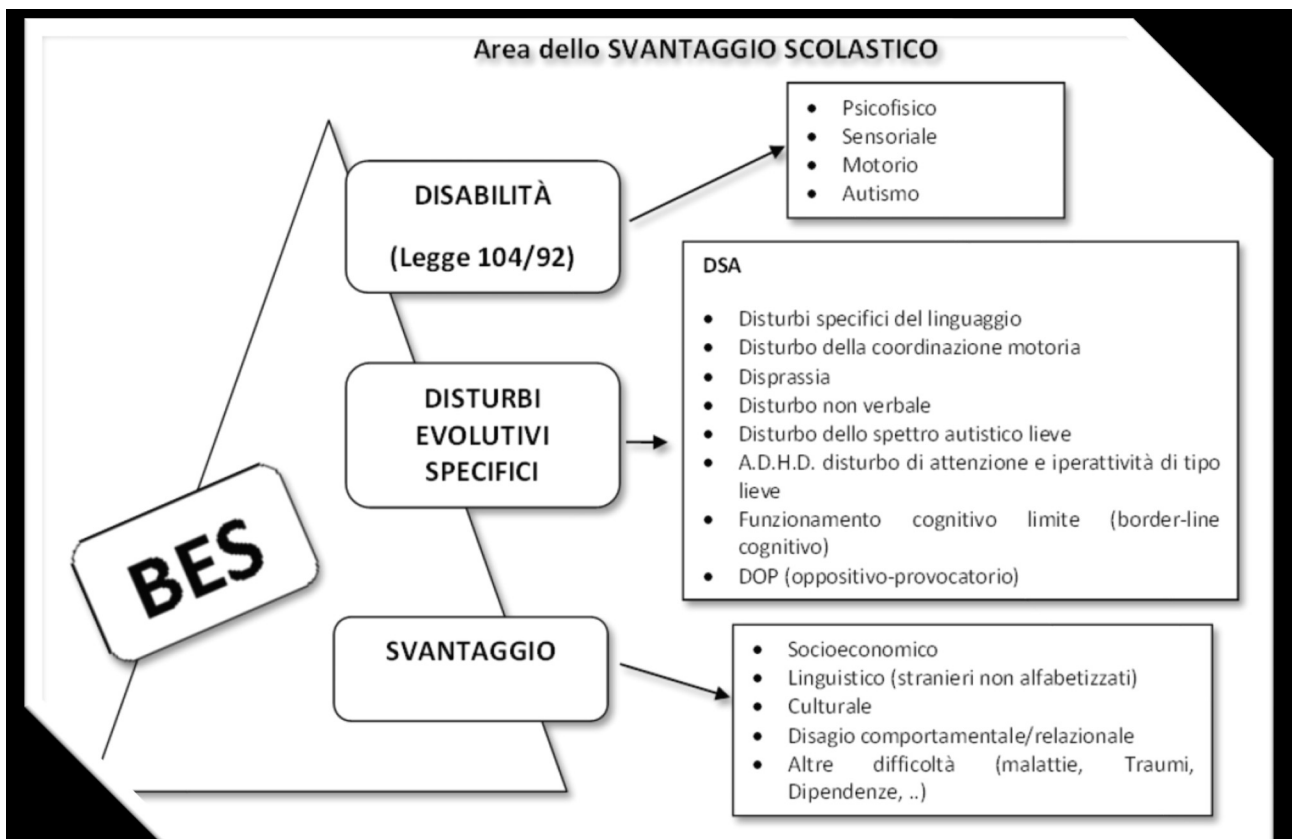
Area dello SVANTAGGIO SCOLASTICO

DISABILITÀ

(Legge 104/92)

- Psicofisico
- Sensoriale
- Motorio
- Autismo

DSA

- Disturbi specifici del linguaggio
- Disturbo della coordinazione motoria
- Disprassia
- Disturbo non verbale
- Disturbo dello spettro autistico lieve
- A.D.H.D. disturbo di attenzione e iperattività di tipo lieve
- Funzionamento cognitivo limite (border-line cognitivo)
- DOP (oppositivo-provocatorio)

DISTURBI EVOLUTIVI SPECIFICI

BES

SVANTAGGIO

- Socioeconomico
- Linguistico (stranieri non alfabetizzati)
- Culturale
- Disagio comportamentale/relazionale
- Altre difficoltà (malattie, Traumi, Dipendenze, ..)